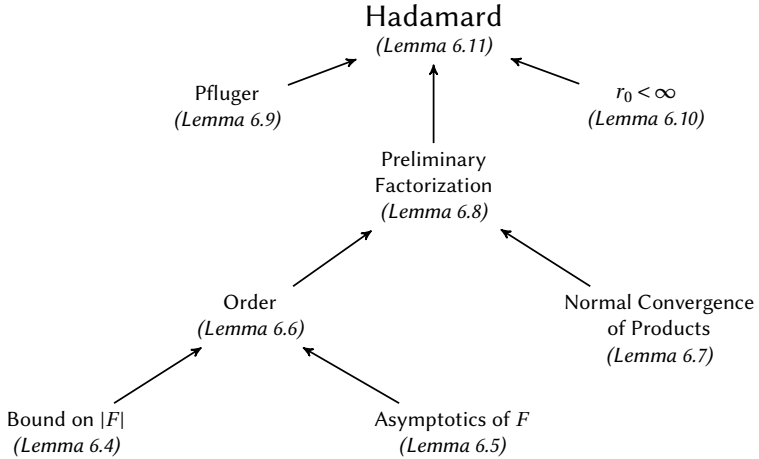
Hadamard
*(Lemma 6.11)*

Pfluger
*(Lemma 6.9)*

$r_0 < \infty$
*(Lemma 6.10)*

Preliminary Factorization
*(Lemma 6.8)*

Order
*(Lemma 6.6)*

Normal Convergence of Products
*(Lemma 6.7)*

Bound on $|F|$
*(Lemma 6.4)*

Asymptotics of $F$
*(Lemma 6.5)*